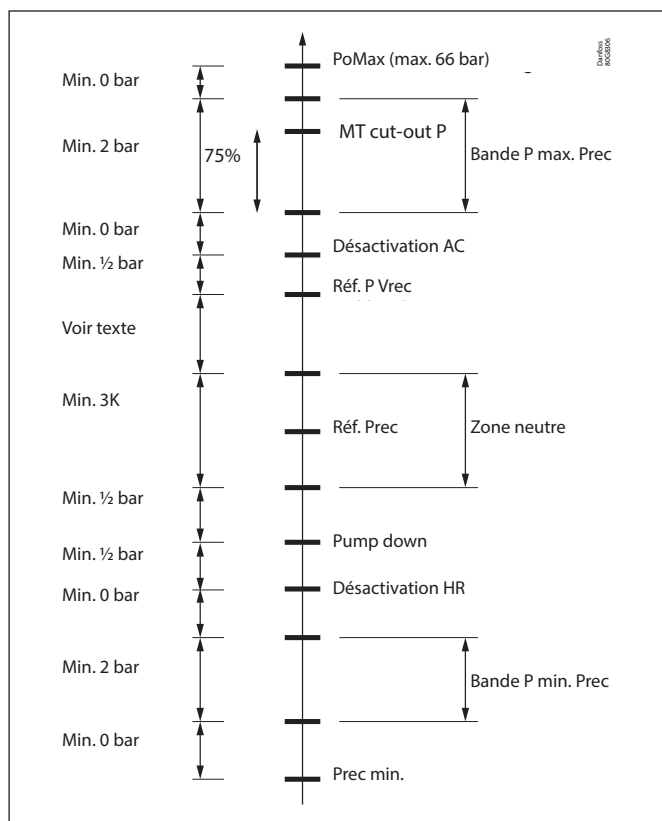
Danfoss 80G8306

Min. 0 bar
PoMax (max. 66 bar)

Min. 2 bar
75%
MT cut-out P
Bande P max. Prec

Min. 0 bar
Désactivation AC

Min. ½ bar
Réf. P Vrec

Voir texte

Min. 3K
Réf. Prec
Zone neutre

Min. ½ bar
Pump down

Min. ½ bar
Désactivation HR

Min. 0 bar

Min. 2 bar
Bande P min. Prec

Min. 0 bar
Prec min.